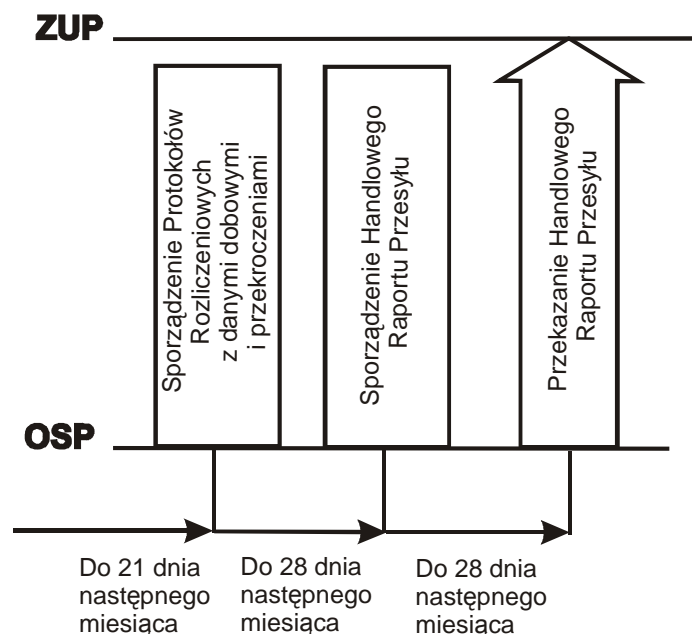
ZUP

Sporządzenie Protokołów Rozliczeniowych z danymi dobowymi i przekroczeniami

Sporządzenie Handlowego Raportu Przesyłu

Przekazanie Handlowego Raportu Przesyłu

OSP

Do 21 dnia następnego miesiąca

Do 28 dnia następnego miesiąca

Do 28 dnia następnego miesiąca